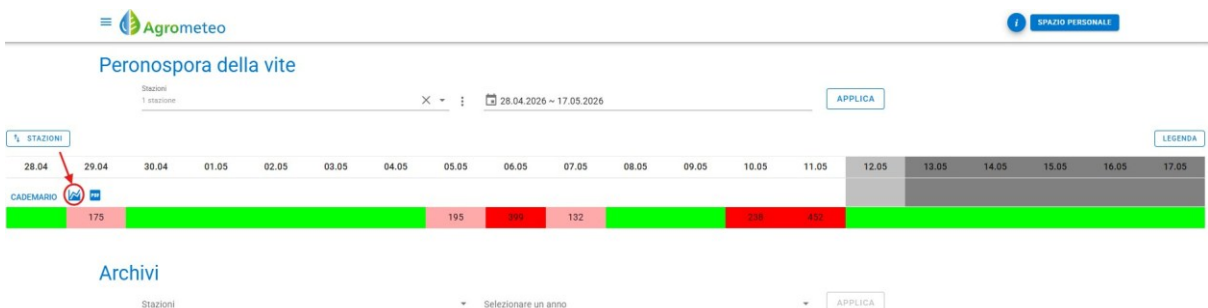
Agrometeo

SPAZIO PERSONALE

Peronospora della vite

Stazioni
1 stazione

28.04.2026 ~ 17.05.2026

APPLICA

STAZIONI

LEGENDA

| 28.04 | 29.04 | 30.04 | 01.05 | 02.05 | 03.05 | 04.05 | 05.05 | 06.05 | 07.05 | 08.05 | 09.05 | 10.05 | 11.05 | 12.05 | 13.05 | 14.05 | 15.05 | 16.05 | 17.05 |
|---|---|---|---|---|---|---|---|---|---|---|---|---|---|---|---|---|---|---|---|
| | 175 | | | | | | 195 | 399 | 132 | | | 238 | 452 | | | | | | |

CADEMARIO

Archivi

Stazioni

Selezionare un anno

APPLICA